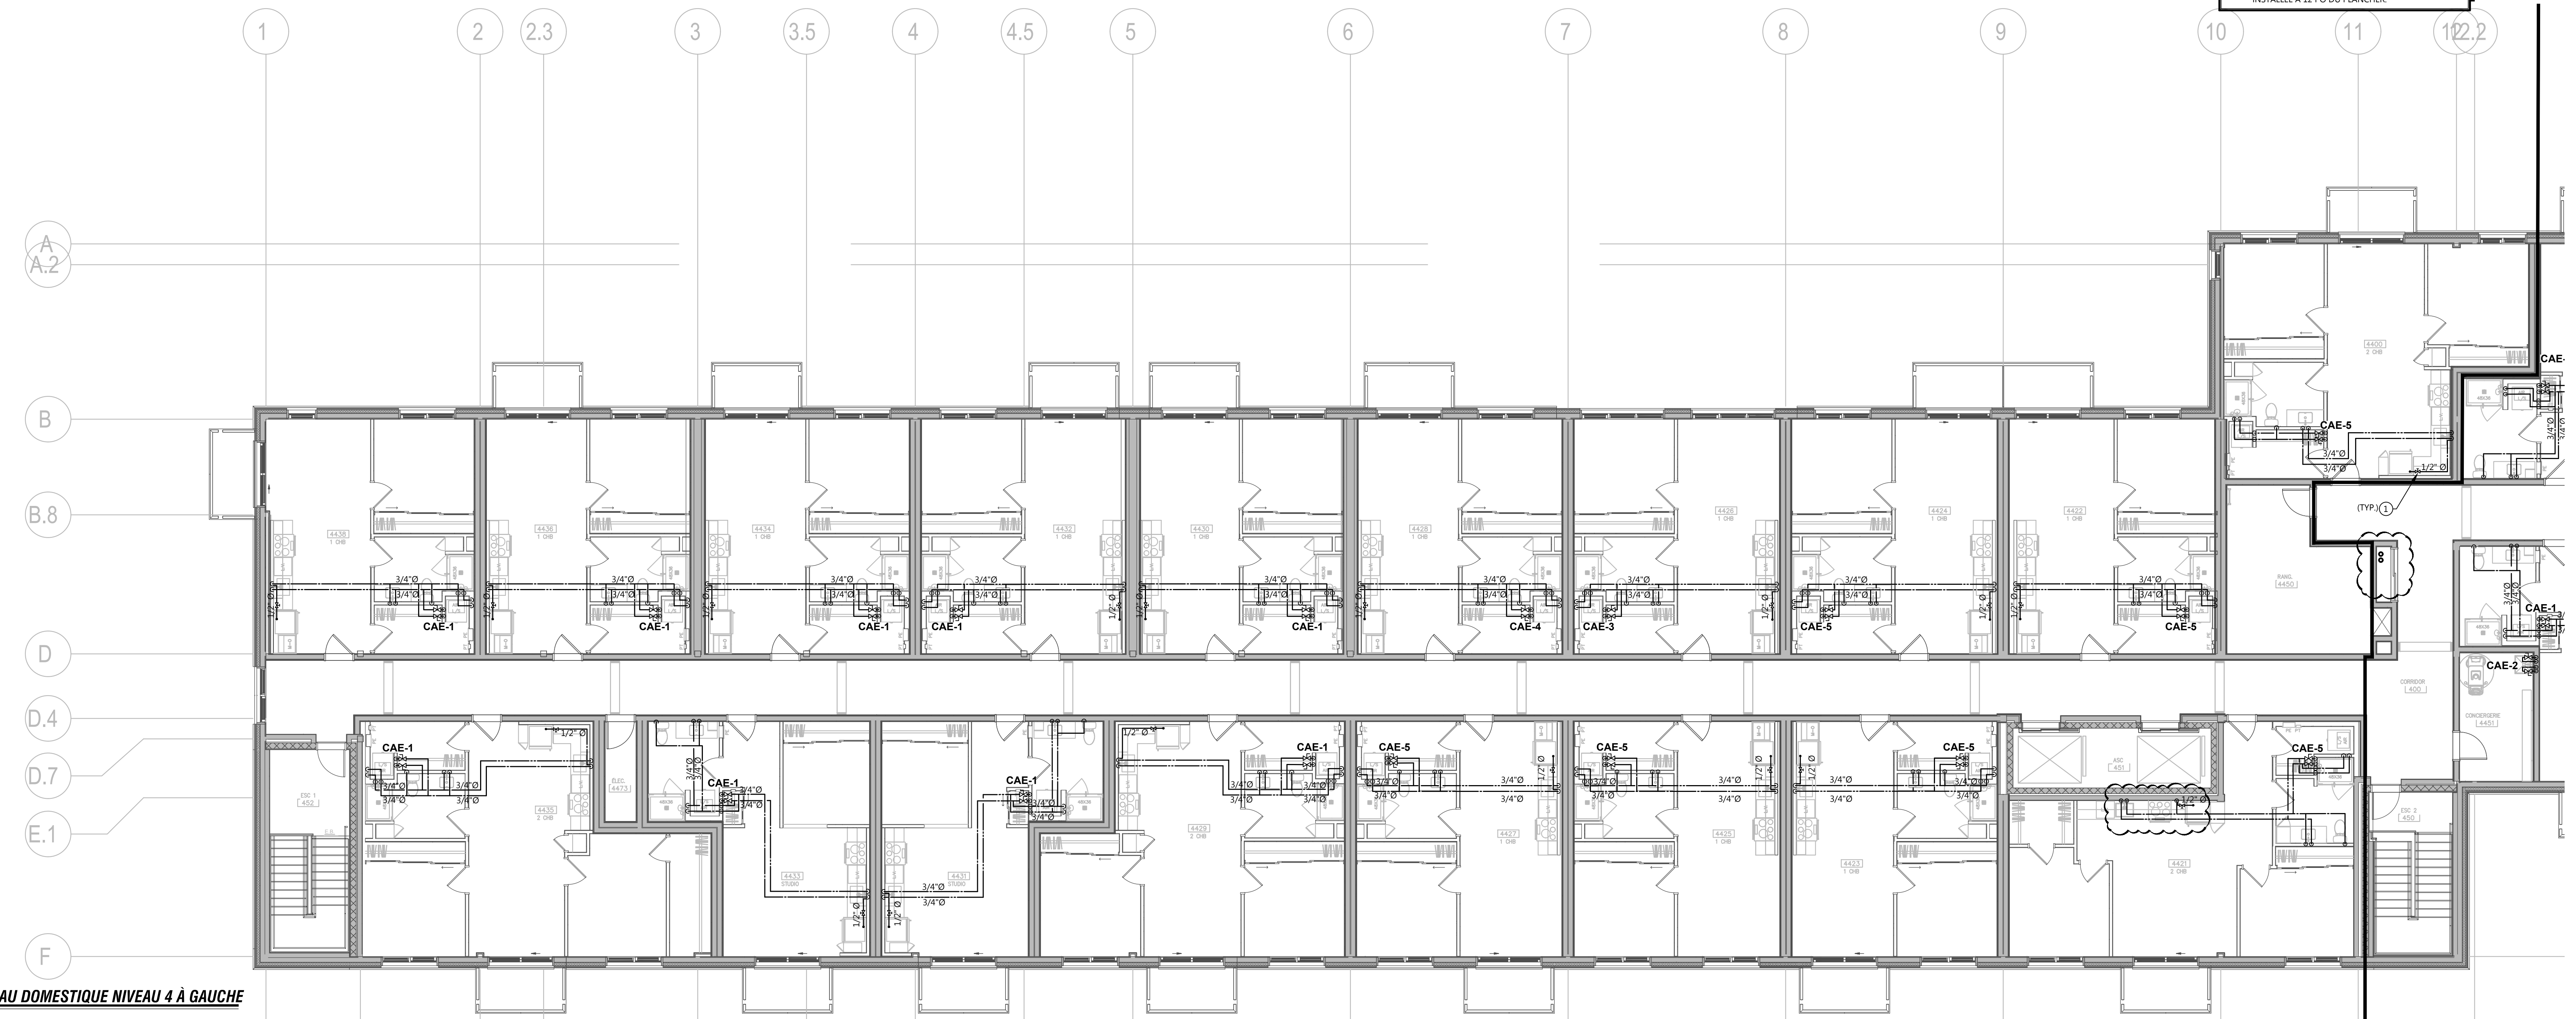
1 2 2.3 3 3.5 4 4.5 5 6 7 8 9 10 11 12 12.2

A
A.2
B
B.8
D
D.4
D.7
E.1
F

4400
2 CHB
CAE-5
3/4"Ø
3/4"Ø
1/2" Ø
(TYP.) 1

4438
1 CHB
4436
1 CHB
4434
1 CHB
4432
1 CHB
4430
1 CHB
4428
1 CHB
4426
1 CHB
4424
1 CHB
4422
1 CHB

3/4"Ø
3/4"Ø
CAE-1
CAE-1
CAE-1
CAE-1
CAE-1
CAE-4
CAE-3
CAE-5
CAE-5

RANG.
4450

CORRIDOR
400

CAE-1
CAE-2
CONCIERGERIE
4451

ESC 1
452
CAE-1
4435
2 CHB
ELEC.
4473
CAE-1
4433
STUDIO
4431
STUDIO
CAE-1
4429
2 CHB
CAE-1
CAE-5
4427
1 CHB
CAE-5
4425
1 CHB
4423
1 CHB
CAE-5
ASC
451
CAE-5
4421
2 CHB
ESC 2
450

3/4"Ø
1/2" Ø

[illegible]AU DOMESTIQUE NIVEAU 4 À GAUCHE